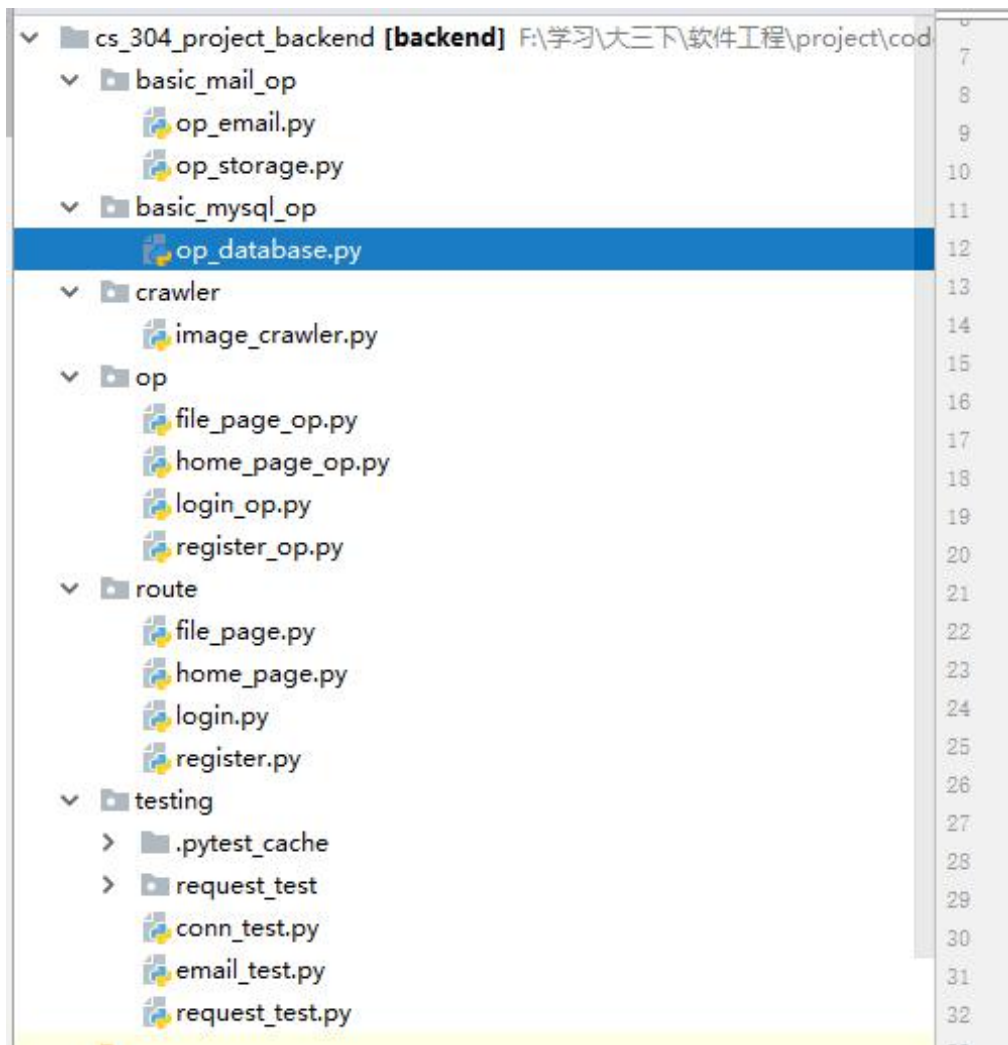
cs_304_project_backend [backend] F:\学习\大三下\软件工程\project\cod
basic_mail_op
op_email.py
op_storage.py
basic_mysql_op
op_database.py
crawler
image_crawler.py
op
file_page_op.py
home_page_op.py
login_op.py
register_op.py
route
file_page.py
home_page.py
login.py
register.py
testing
.pytest_cache
request_test
conn_test.py
email_test.py
request_test.py

7
8
9
10
11
12
13
14
15
16
17
18
19
20
21
22
23
24
25
26
27
28
29
30
31
32